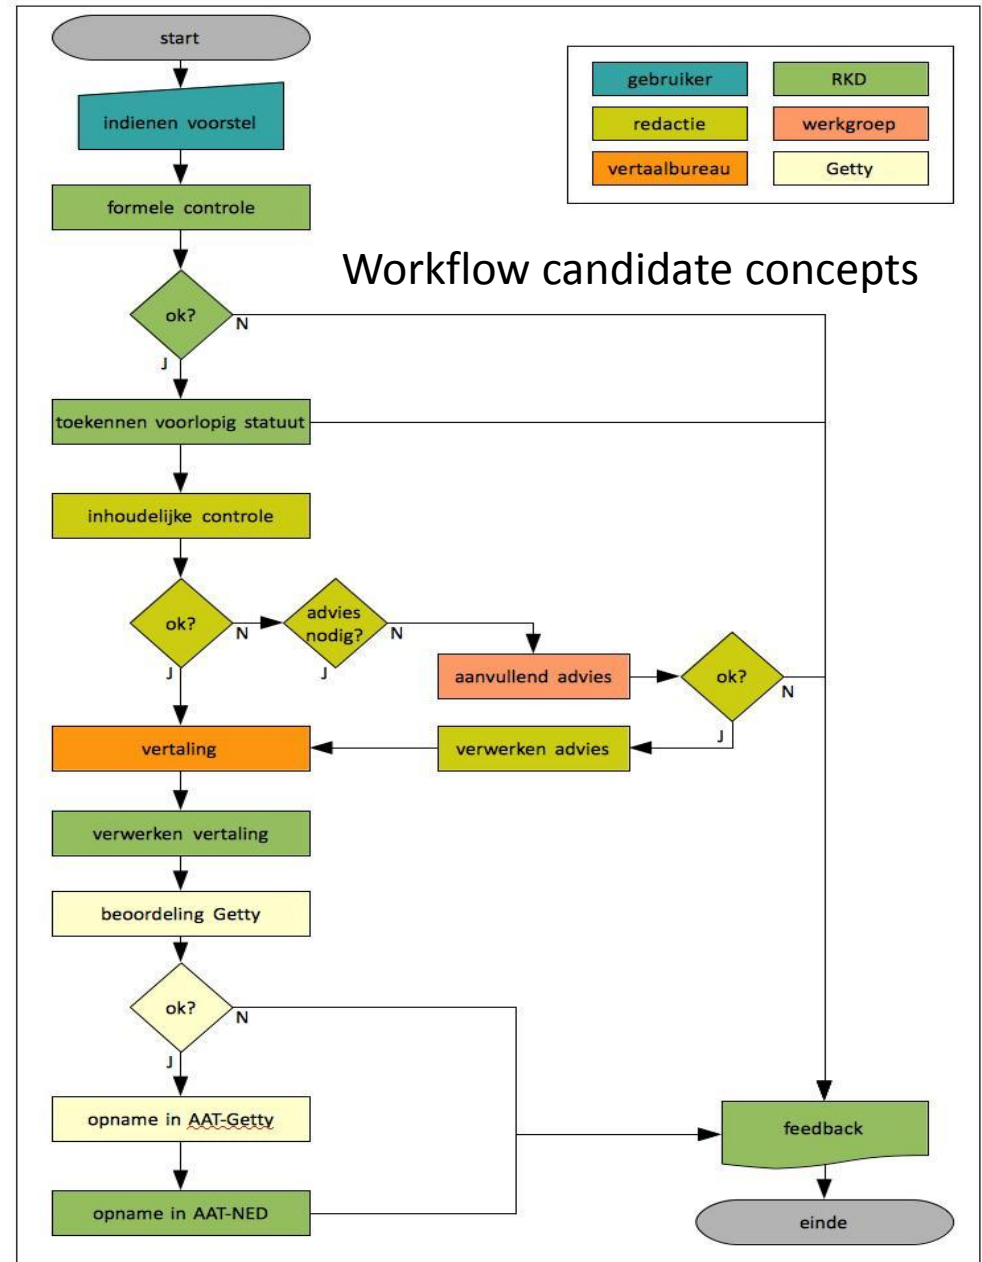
start

gebruiker
RKD
redactie
werkgroep
vertaalbureau
Getty

indienen voorstel

formele controle

Workflow candidate concepts

ok?
N
J

toekennen voorlopig statuut

inhoudelijke controle

ok?
N
J

advies nodig?
N
J

aanvullend advies

ok?
N
J

vertaling

verwerken advies

verwerken vertaling

beoordeling Getty

ok?
N
J

opname in AAT-Getty

feedback

opname in AAT-NED

einde